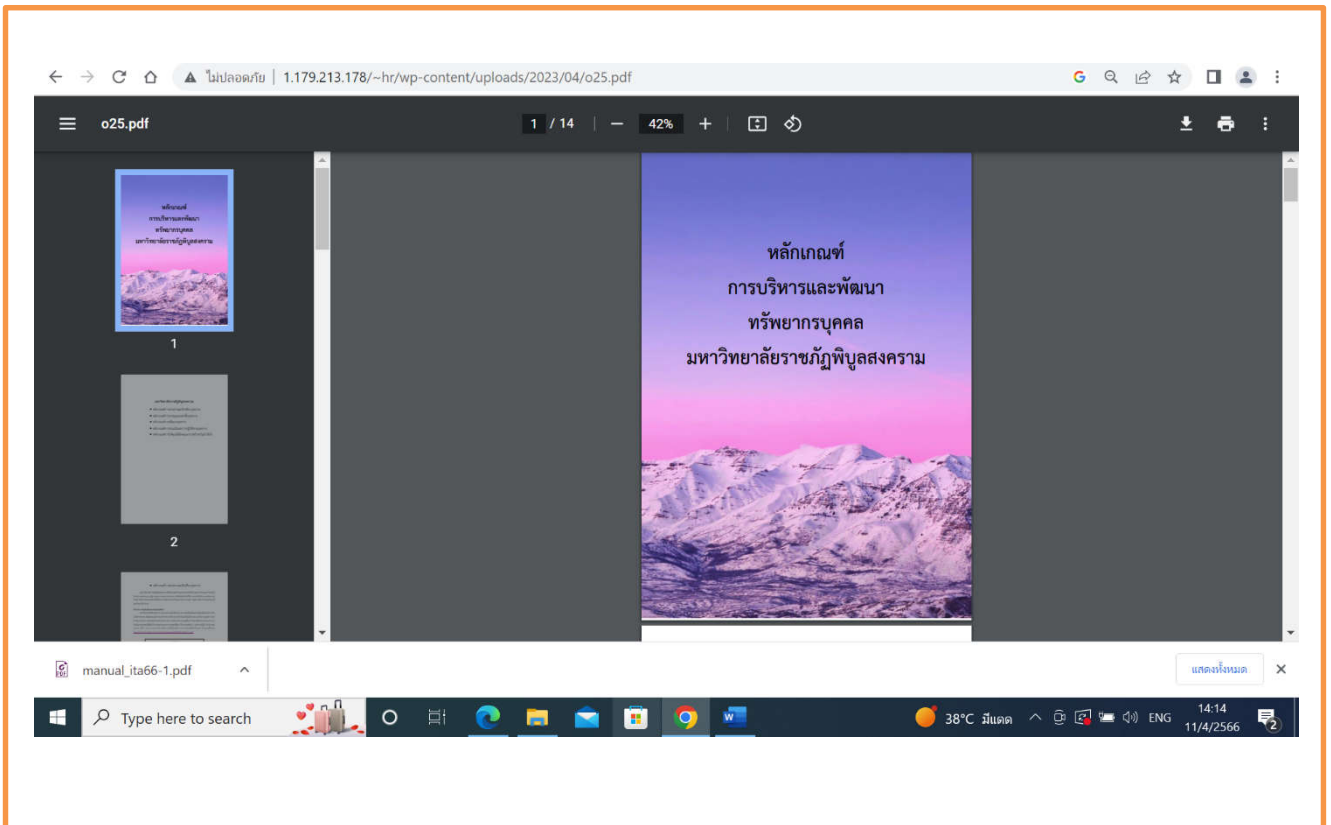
ไม่ปลอดภัย | 1.179.213.178/~hr/wp-content/uploads/2023/04/o25.pdf

o25.pdf

1 / 14

42%

หลักเกณฑ์
การบริหารและพัฒนา
ทรัพยากรบุคคล
มหาวิทยาลัยราชภัฏพิบูลสงคราม

1

2

manual_ita66-1.pdf

แสดงทั้งหมด

Type here to search

38°C มีแดด

ENG

14:14
11/4/2566